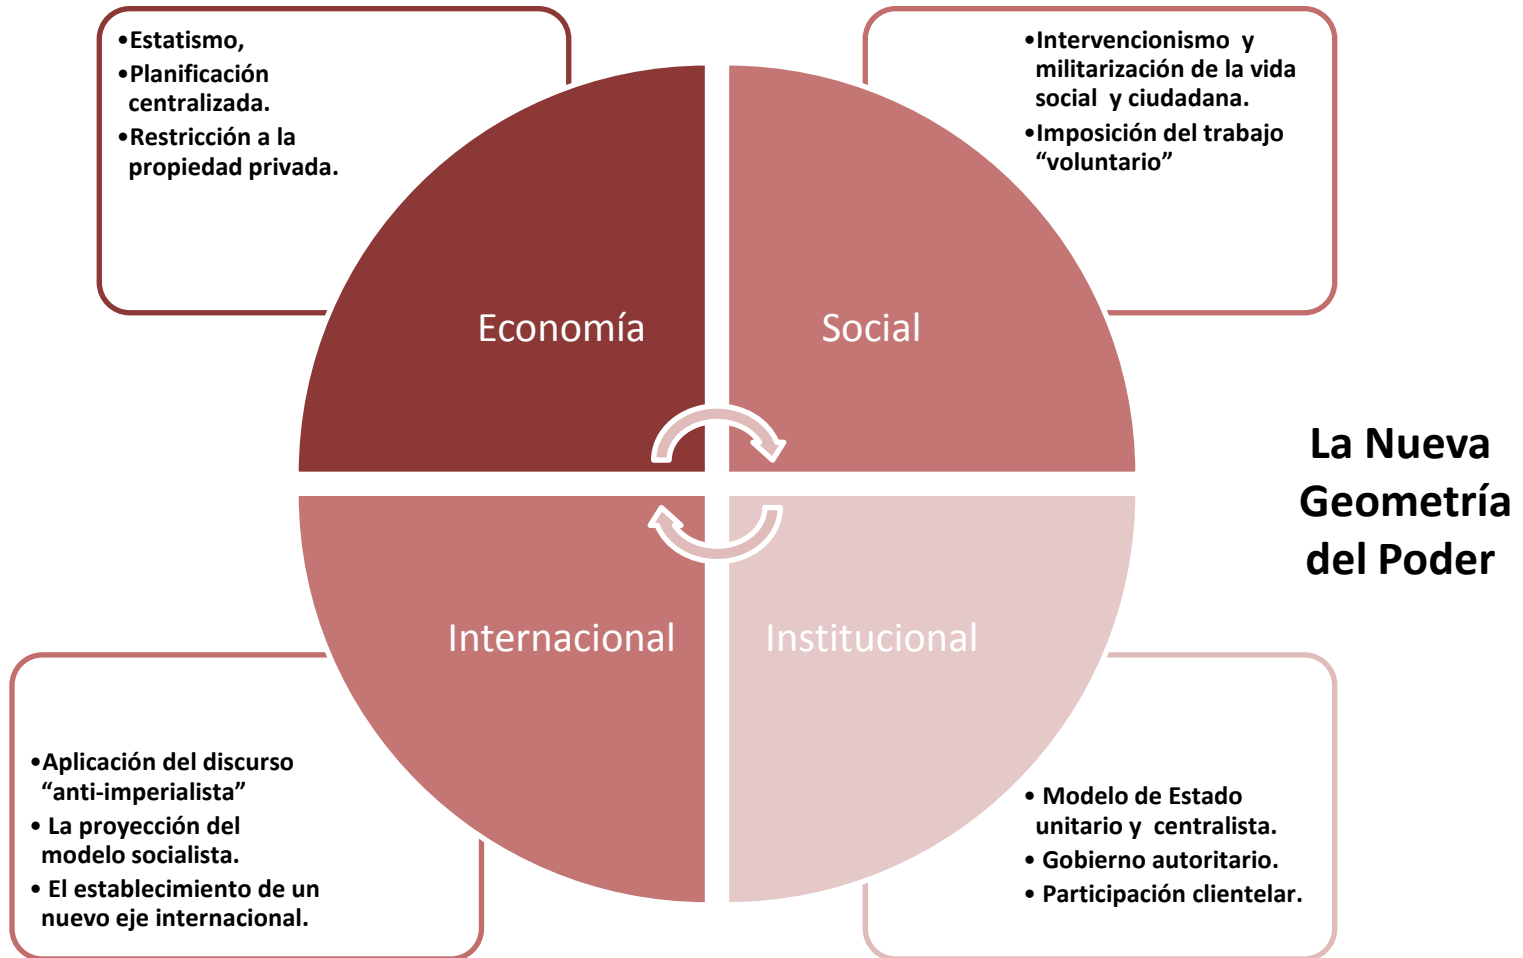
•Estatismo,
•Planificación centralizada.
•Restricción a la propiedad privada.

•Intervencionismo y militarización de la vida social y ciudadana.
•Imposición del trabajo “voluntario”

Economía

Social

La Nueva Geometría del Poder

Internacional

Institucional

•Aplicación del discurso “anti-imperialista”
• La proyección del modelo socialista.
• El establecimiento de un nuevo eje internacional.

• Modelo de Estado unitario y centralista.
• Gobierno autoritario.
• Participación clientelar.